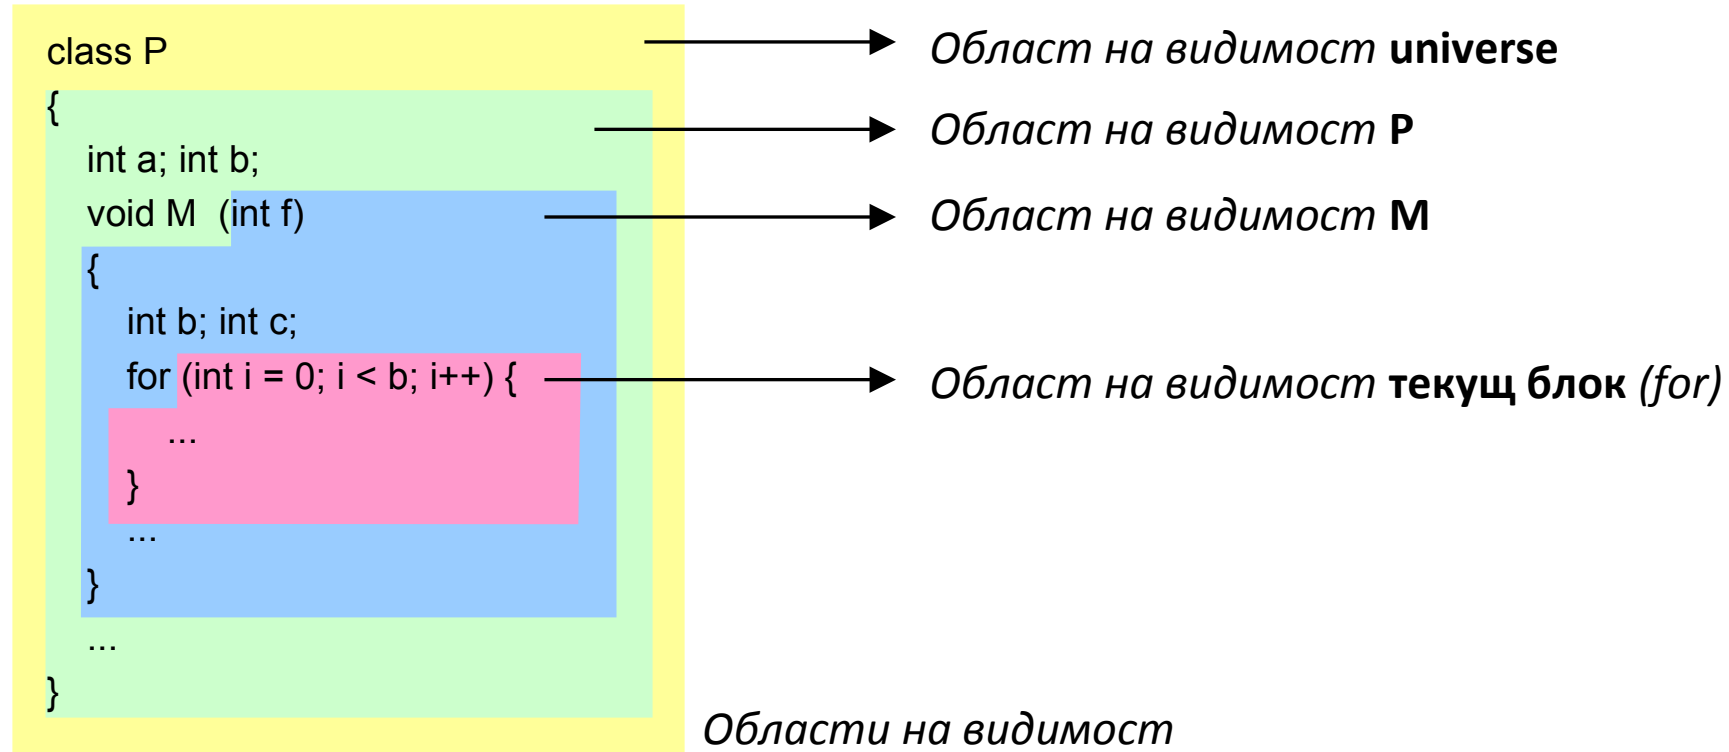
class P
{
int a; int b;
void M (int f)
{
int b; int c;
for (int i = 0; i < b; i++) {
...
}
...
}
...
}

Област на видимост universe

Област на видимост P

Област на видимост M

Област на видимост текущ блок (for)

Области на видимост